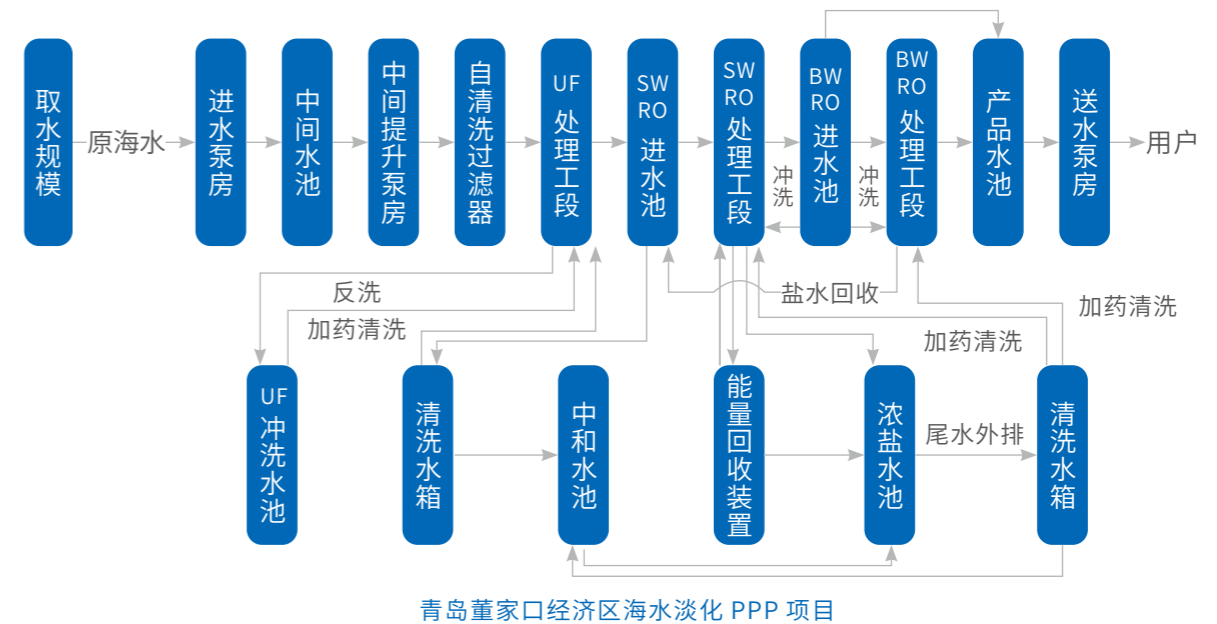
取水规模

原海水

进水泵房

中间水池

中间提升泵房

自清洗过滤器

UF处理工段

SWRO进水池

SWRO处理工段

冲洗

BWRO进水池

冲洗

BWRO处理工段

产品水池

送水泵房

用户

反洗

加药清洗

盐水回收

加药清洗

加药清洗

UF冲洗水池

清洗水箱

中和水池

能量回收装置

浓盐水池

尾水外排

清洗水箱

青岛董家口经济区海水淡化 PPP 项目